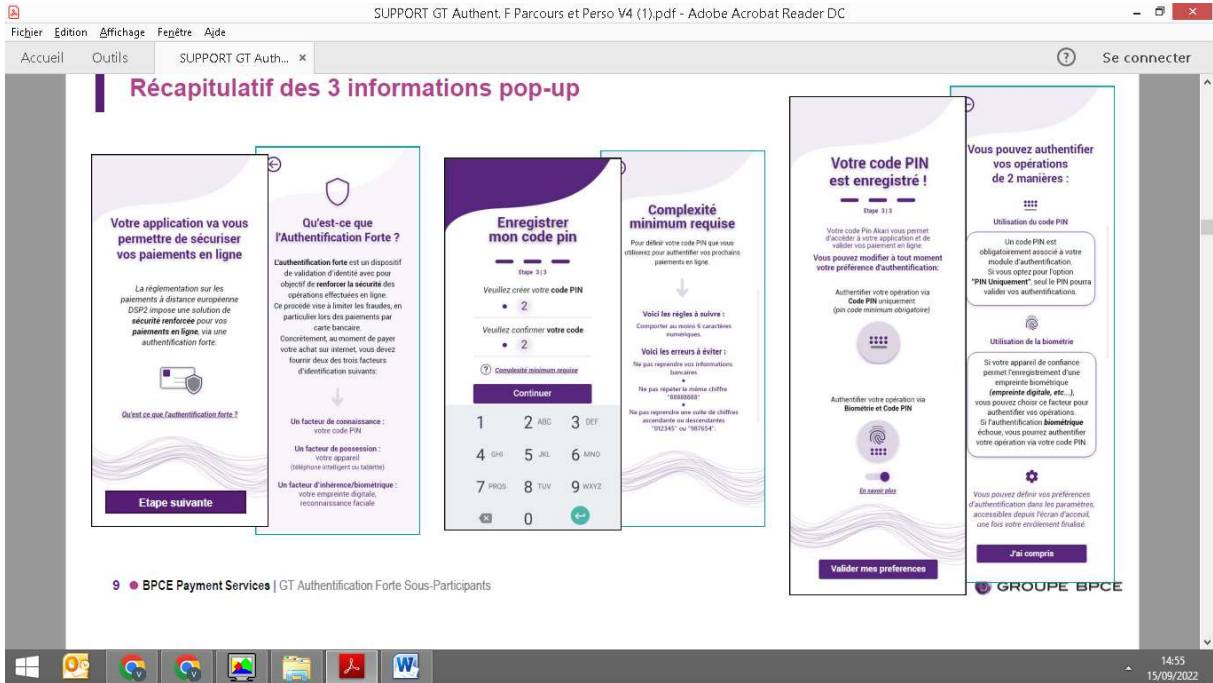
SUPPORT GT Authent. F Parcours et Perso V4 (1).pdf - Adobe Acrobat Reader DC

Fichier Edition Affichage Fenêtre Aide

Accueil Outils SUPPORT GT Auth... ×

Se connecter

Récapitulatif des 3 informations pop-up

Votre application va vous permettre de sécuriser vos paiements en ligne

La réglementation sur les paiements à distance européenne DSP2 impose une solution de sécurité renforcée pour vos paiements en ligne, via une authentification forte.

Qu'est ce que l'authentification forte ?

Etape suivante

Qu'est-ce que l'Authentification Forte ?

L'authentification forte est un dispositif de validation d'identité avec pour objectif de renforcer la sécurité des opérations effectuées en ligne. Ce procédé vise à limiter les fraudes, en particulier lors des paiements par carte bancaire. Concrètement, au moment de payer votre achat sur internet, vous devez fournir deux des trois facteurs d'identification suivants:

Un facteur de connaissance : votre code PIN

Un facteur de possession : votre appareil (téléphone intelligent ou tablette)

Un facteur d'inhérence/biométrique : votre empreinte digitale, reconnaissance faciale

Enregistrer mon code pin

Etape 3|3

Veuillez créer votre code PIN

• 2

Veuillez confirmer votre code

• 2

Complexité minimum requise

Continuer

1 2 ABC 3 DEF
4 GHI 5 JKL 6 MNO
7 PRQS 8 TUV 9 WXYZ
0

Complexité minimum requise

Pour définir votre code PIN que vous utiliserez pour authentifier vos prochains paiements en ligne.

Voici les règles à suivre :
Comporter au moins 6 caractères numériques.

Voici les erreurs à éviter :
Ne pas reprendre vos informations bancaires
Ne pas répéter le même chiffre "88888888"
Ne pas reprendre une suite de chiffres ascendante ou descendantes "012345" ou "987654".

Votre code PIN est enregistré !

Etape 3|3

Votre code Pin Akari vous permet d'accéder à votre application et de valider vos paiement en ligne.

Vous pouvez modifier à tout moment votre préférence d'authentification:

Authentifier votre opération via Code PIN uniquement (pin code minimum obligatoire)

Authentifier votre opération via Biométrie et Code PIN

En savoir plus

Valider mes preferences

Vous pouvez authentifier vos opérations de 2 manières :

Utilisation du code PIN

Un code PIN est obligatoirement associé à votre module d'authentification. Si vous optez pour l'option "PIN Uniquement", seul le PIN pourra valider vos authentifications.

Utilisation de la biométrie

Si votre appareil de confiance permet l'enregistrement d'une empreinte biométrique (empreinte digitale, etc...), vous pouvez choisir ce facteur pour authentifier vos opérations. Si l'authentification biométrique échoue, vous pourrez authentifier votre opération via votre code PIN.

Vous pouvez définir vos préférences d'authentification dans les paramètres, accessibles depuis l'écran d'accueil, une fois votre enrôlement finalisé.

J'ai compris

9 ● BPCE Payment Services | GT Authentification Forte Sous-Participants

GROUPE BPCE

14:55
15/09/2022